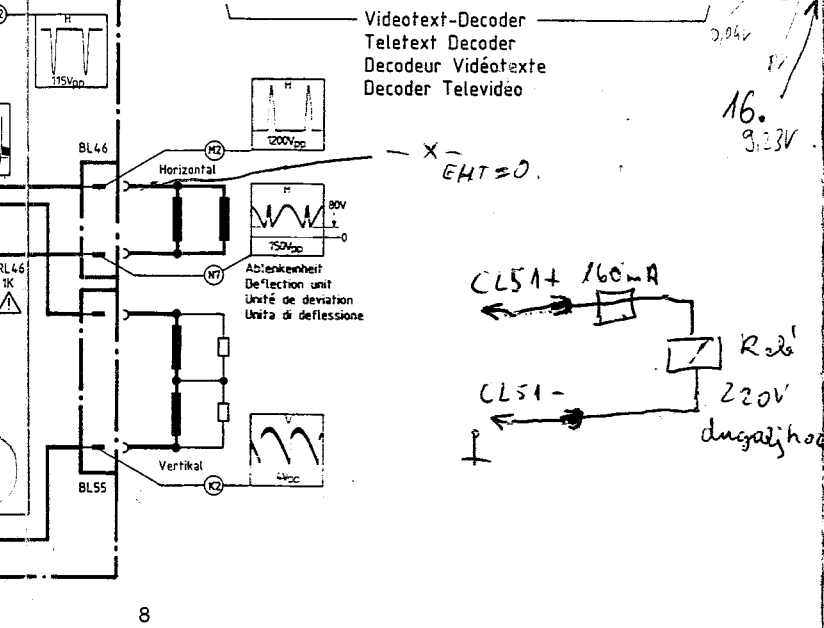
Videotext-Decoder
Teletext Decoder
Decodeur Vidéotexte
Decoder Televideo

0,04V
8V
16.
9,23V

H
115Vpp

BL46
M2
H
1200Vpp
Horizontal
— X — EHT=0.

H
80V
750Vpp
0
N7
Ablenkeinheit
Deflection unit
Unité de deviation
Unita di deflessione

RL46
1K

CL51+ 160mA
Relé
220V
dugaljhoz
CL51-

Vertikal
BL55
K2
V
4Vpp

8